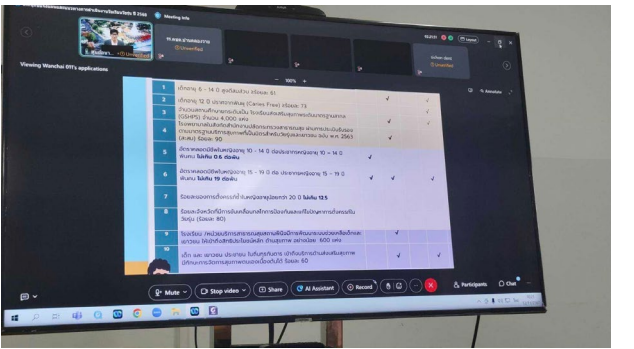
Meeting info

Unverified

Viewing Wanchai DTI's applications

100%

1 เด็กอายุ 6 - 14 ปี สูงดีสมส่วน ร้อยละ 61

2 เด็กอายุ 12 ปี ปราศจากฟันผุ (Caries Free) ร้อยละ 73

3 จำนวนสถานศึกษาและเป็นโรงเรียนส่งเสริมสุขภาพระดับมาตรฐานสากล (GSHPS) จำนวน 4,000 แห่ง

4 โรงพยาบาลในสังกัดสำนักงานปลัดกระทรวงสาธารณสุข ผ่านเกณฑ์มาตรฐานสถานบริการสุขภาพที่เป็นมิตรสำหรับวัยรุ่นและเยาวชน ร้อยละ 90

5 อัตราการคลอดมีชีพในหญิงอายุ 10 - 14 ปี ต่อประชากรหญิงอายุ 10 - 14 ปี พันคน ไม่เกิน 0.6 ต่อพัน

6 อัตราการคลอดมีชีพในหญิงอายุ 15 - 19 ปี ต่อประชากรหญิงอายุ 15 - 19 ปี พันคน ไม่เกิน 19 ต่อพัน

7 ร้อยละของการตั้งครรภ์ซ้ำในหญิงอายุน้อยกว่า 20 ปี ไม่เกิน 12.5

8 ร้อยละวัยรุ่นที่มีการรับบริการ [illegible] (ร้อยละ 80)

9 โรงเรียน / หน่วยบริการสาธารณสุข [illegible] 600 แห่ง

10 เด็ก และ เยาวชน ประชาชน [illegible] ร้อยละ 60

Mute
Stop video
Share
AI Assistant
Record
Participants
Chat